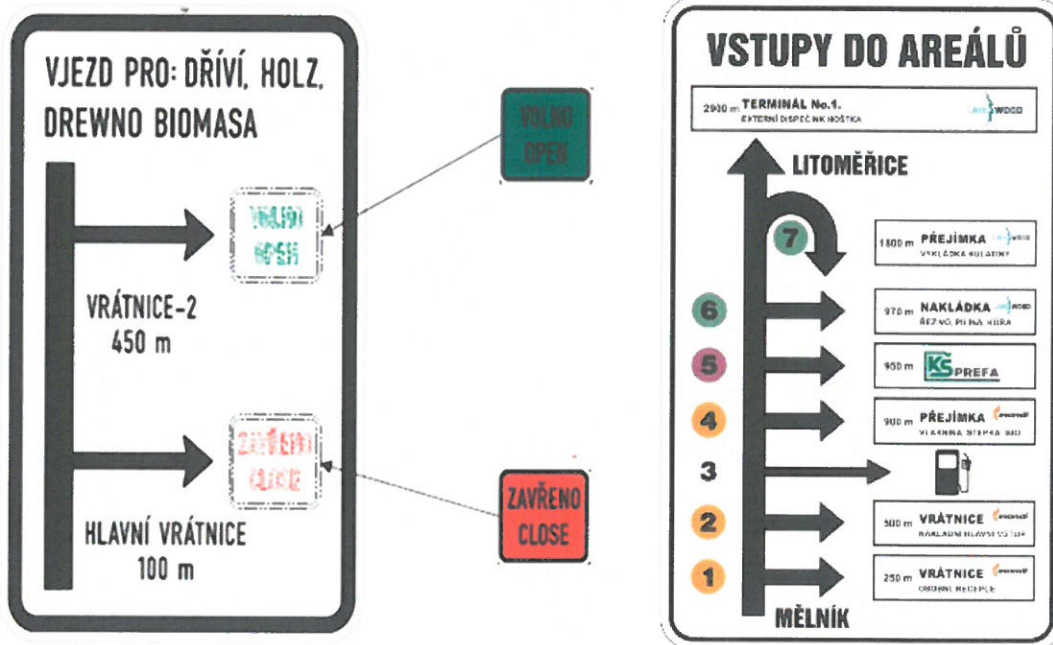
VJEZD PRO: DŘÍVÍ, HOLZ, DREWNO BIOMASA

VOLNO OPEN

VRÁTNICE-2
450 m

ZAVŘENO CLOSE

HLAVNÍ VRÁTNICE
100 m

VOLNO
OPEN

ZAVŘENO
CLOSE

VSTUPY DO AREÁLŮ

2900 m TERMINÁL No.1.
EXTERNÍ DISPEČINK HOŠTKA
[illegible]WOOD

LITOMĚŘICE

7

1800 m PŘEJÍMKA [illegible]
VYKLÁDKA KULATINY

6

970 m NAKLÁDKA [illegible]
ŘEZIVO, PILINA, KŮRA

5

950 m KS PREFA

4

900 m PŘEJÍMKA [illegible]
VLÁKNINA, ŠTĚPKA, BIO

3

2

500 m VRÁTNICE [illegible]
NAKLÁDKA HLAVNÍ VSTUP

1

250 m VRÁTNICE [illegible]
OSOBNÍ RECEPCE

MĚLNÍK